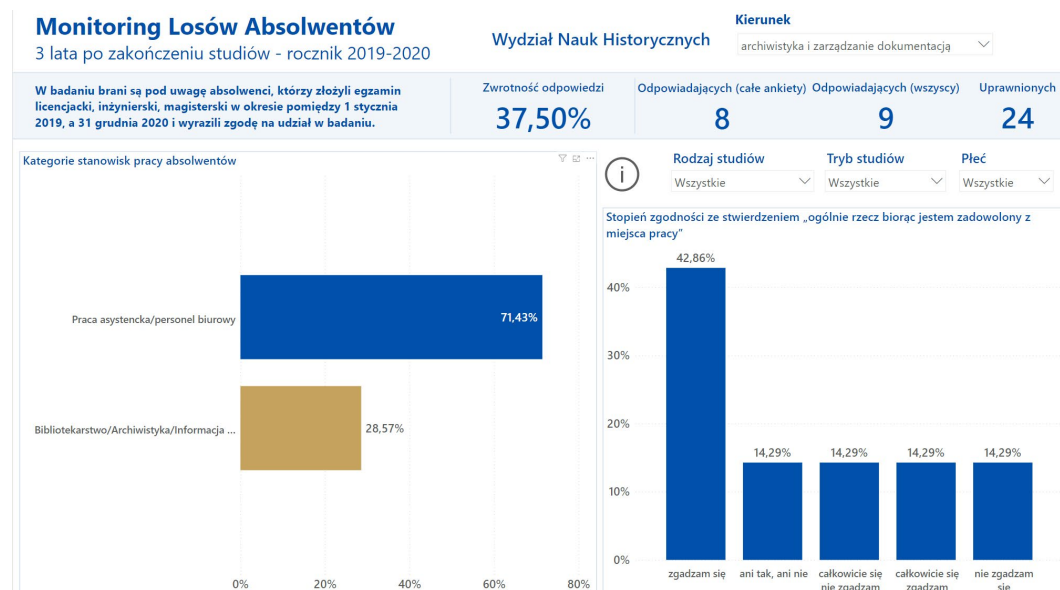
Monitoring Losów Absolwentów
3 lata po zakończeniu studiów - rocznik 2019-2020

Wydział Nauk Historycznych

Kierunek
archiwistyka i zarządzanie dokumentacją

W badaniu brani są pod uwagę absolwenci, którzy złożyli egzamin licencjacki, inżynierski, magisterski w okresie pomiędzy 1 stycznia 2019, a 31 grudnia 2020 i wyrazili zgodę na udział w badaniu.

Zwrotność odpowiedzi
37,50%

Odpowiadających (całe ankiety)
8

Odpowiadających (wszyscy)
9

Uprawnionych
24

Kategorie stanowisk pracy absolwentów

Praca asystencka/personel biurowy
71,43%

Bibliotekarstwo/Archiwistyka/Informacja ...
28,57%

0%
20%
40%
60%
80%

Rodzaj studiów
Wszystkie

Tryb studiów
Wszystkie

Płeć
Wszystkie

Stopień zgodności ze stwierdzeniem „ogólnie rzecz biorąc jestem zadowolony z miejsca pracy"

40%
30%
20%
10%
0%

42,86%
zgadzam się

14,29%
ani tak, ani nie

14,29%
całkowicie się nie zgadzam

14,29%
całkowicie się zgadzam

14,29%
nie zgadzam się